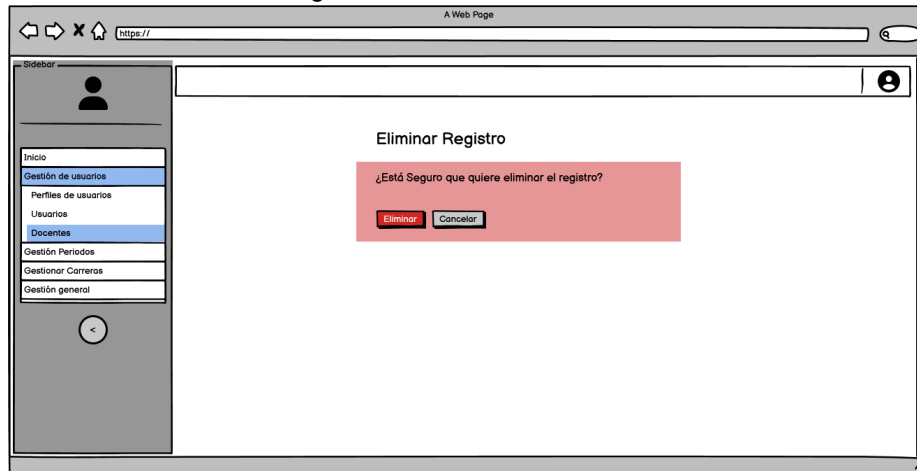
A Web Page

https://

Sidebar

Inicio
Gestión de usuarios
Perfiles de usuarios
Usuarios
Docentes
Gestión Periodos
Gestionar Carreras
Gestión general

<

Eliminar Registro

¿Está Seguro que quiere eliminar el registro?

Eliminar Cancelar